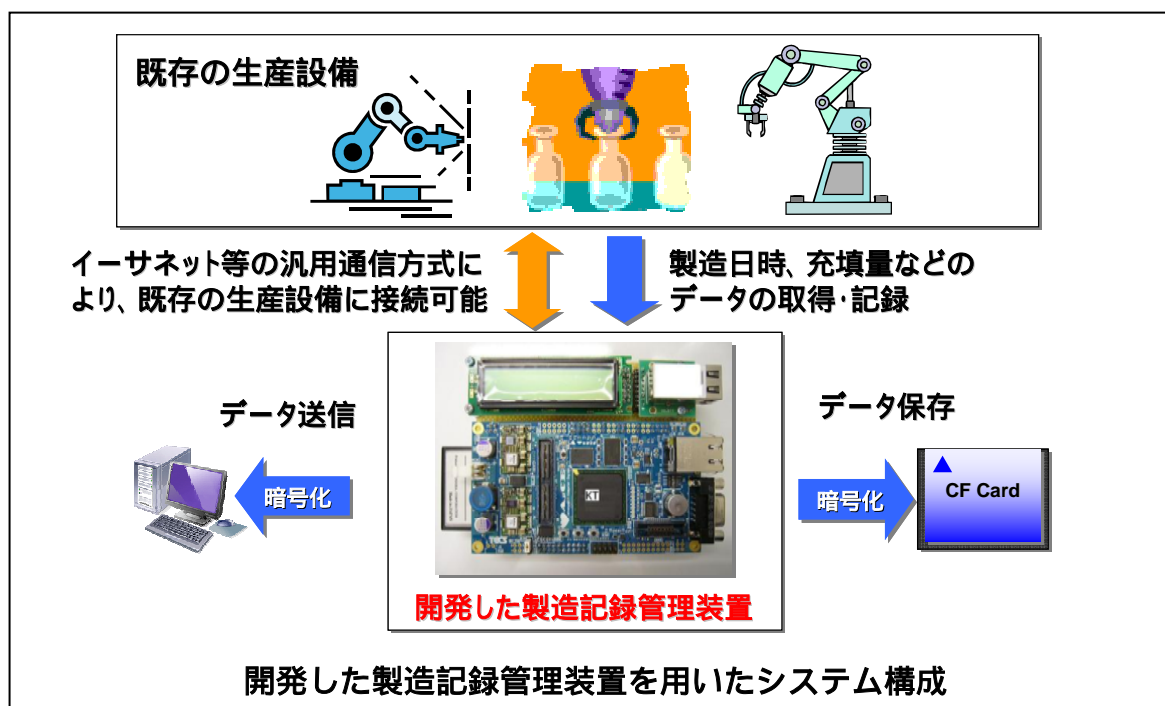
既存の生産設備

イーサネット等の汎用通信方式により、既存の生産設備に接続可能

製造日時、充填量などのデータの取得･記録

データ送信

暗号化

データ保存

暗号化

CF Card

開発した製造記録管理装置

開発した製造記録管理装置を用いたシステム構成